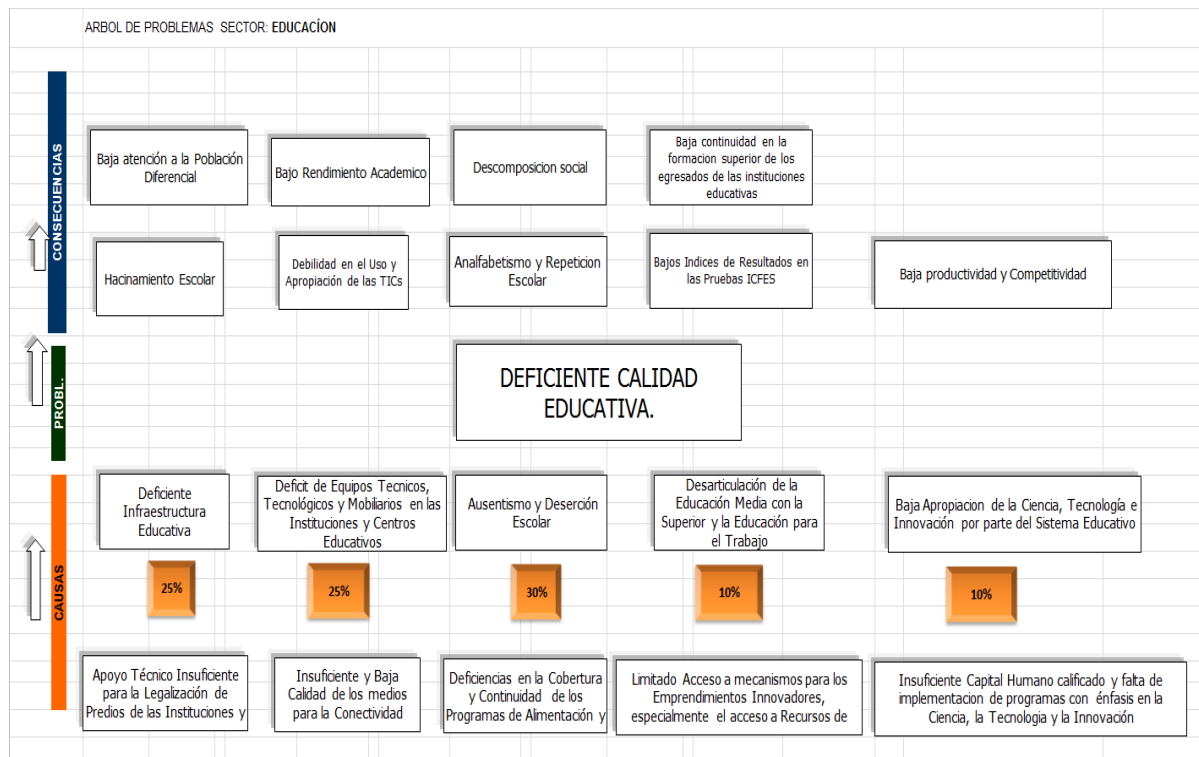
ARBOL DE PROBLEMAS SECTOR: EDUCACÍON

CONSECUENCIAS

Baja atención a la Población Diferencial

Bajo Rendimiento Academico

Descomposicion social

Baja continuidad en la formacion superior de los egresados de las instituciones educativas

Hacinamiento Escolar

Debilidad en el Uso y Apropiación de las TICs

Analfabetismo y Repeticion Escolar

Bajos Indices de Resultados en las Pruebas ICFES

Baja productividad y Competitividad

PROBL.

DEFICIENTE CALIDAD EDUCATIVA.

CAUSAS

Deficiente Infraestructura Educativa

Deficit de Equipos Tecnicos, Tecnológicos y Mobiliarios en las Instituciones y Centros Educativos

Ausentismo y Deserción Escolar

Desarticulación de la Educación Media con la Superior y la Educación para el Trabajo

Baja Apropiacion de la Ciencia, Tecnología e Innovación por parte del Sistema Educativo

25%

25%

30%

10%

10%

Apoyo Técnico Insuficiente para la Legalización de Predios de las Instituciones y

Insuficiente y Baja Calidad de los medios para la Conectividad

Deficiencias en la Cobertura y Continuidad de los Programas de Alimentación y

Limitado Acceso a mecanismos para los Emprendimientos Innovadores, especialmente el acceso a Recursos de

Insuficiente Capital Humano calificado y falta de implementacion de programas con énfasis en la Ciencia, la Tecnologia y la Innovación